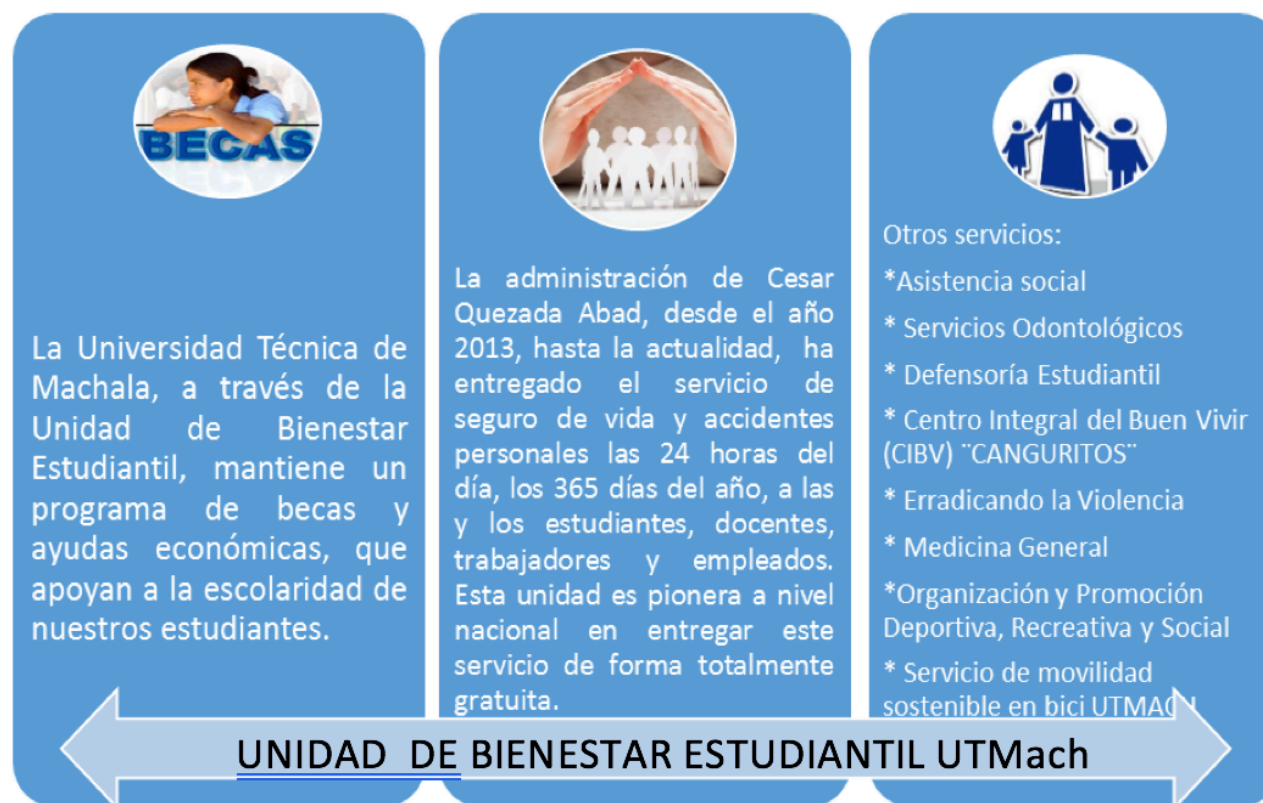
BECAS

La Universidad Técnica de Machala, a través de la Unidad de Bienestar Estudiantil, mantiene un programa de becas y ayudas económicas, que apoyan a la escolaridad de nuestros estudiantes.

La administración de Cesar Quezada Abad, desde el año 2013, hasta la actualidad, ha entregado el servicio de seguro de vida y accidentes personales las 24 horas del día, los 365 días del año, a las y los estudiantes, docentes, trabajadores y empleados. Esta unidad es pionera a nivel nacional en entregar este servicio de forma totalmente gratuita.

Otros servicios:

*Asistencia social

* Servicios Odontológicos

* Defensoría Estudiantil

* Centro Integral del Buen Vivir (CIBV) ¨CANGURITOS¨

* Erradicando la Violencia

* Medicina General

*Organización y Promoción Deportiva, Recreativa y Social

* Servicio de movilidad sostenible en bici UTMA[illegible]

UNIDAD DE BIENESTAR ESTUDIANTIL UTMach